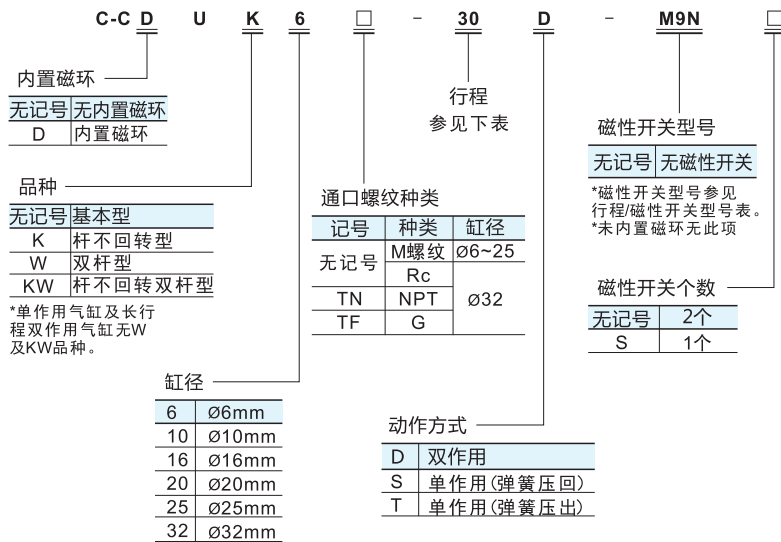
C-C D U K 6 □ - 30 D - M9N □

内置磁环

| 无记号 | 无内置磁环 |
|---|---|
| D | 内置磁环 |

品种

| 无记号 | 基本型 |
|---|---|
| K | 杆不回转型 |
| W | 双杆型 |
| KW | 杆不回转双杆型 |

*单作用气缸及长行程双作用气缸无W及KW品种。

缸径

| 6 | ø6mm |
|---|---|
| 10 | ø10mm |
| 16 | ø16mm |
| 20 | ø20mm |
| 25 | ø25mm |
| 32 | ø32mm |

行程
参见下表

通口螺纹种类

| 记号 | 种类 | 缸径 |
|---|---|---|
| 无记号 | M螺纹 | ø6~25 |
| | Rc | ø32 |
| TN | NPT | |
| TF | G | |

动作方式

| D | 双作用 |
|---|---|
| S | 单作用(弹簧压回) |
| T | 单作用(弹簧压出) |

磁性开关型号

| 无记号 | 无磁性开关 |
|---|---|

*磁性开关型号参见行程/磁性开关型号表。
*未内置磁环无此项

磁性开关个数

| 无记号 | 2个 |
|---|---|
| S | 1个 |